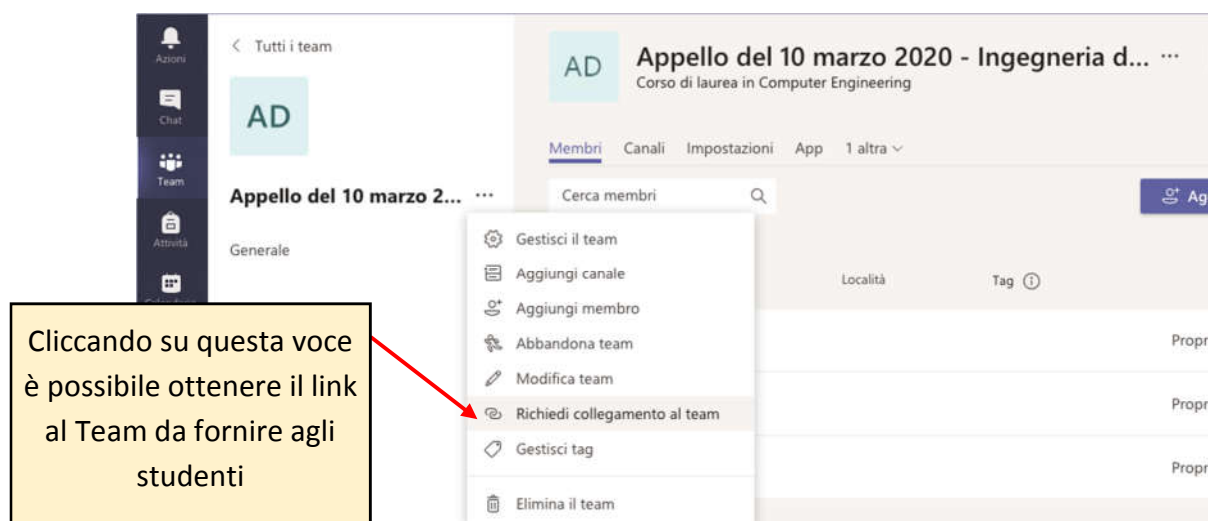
Azioni
Chat
Team
Attività

< Tutti i team

AD

Appello del 10 marzo 2... ···

Generale

AD

Appello del 10 marzo 2020 - Ingegneria d... ···
Corso di laurea in Computer Engineering

Membri Canali Impostazioni App 1 altra

Cerca membri

Agg

Gestisci il team
Aggiungi canale
Aggiungi membro
Abbandona team
Modifica team
Richiedi collegamento al team
Gestisci tag
Elimina il team

Località
Tag

Propr
Propr
Propr

Cliccando su questa voce è possibile ottenere il link al Team da fornire agli studenti